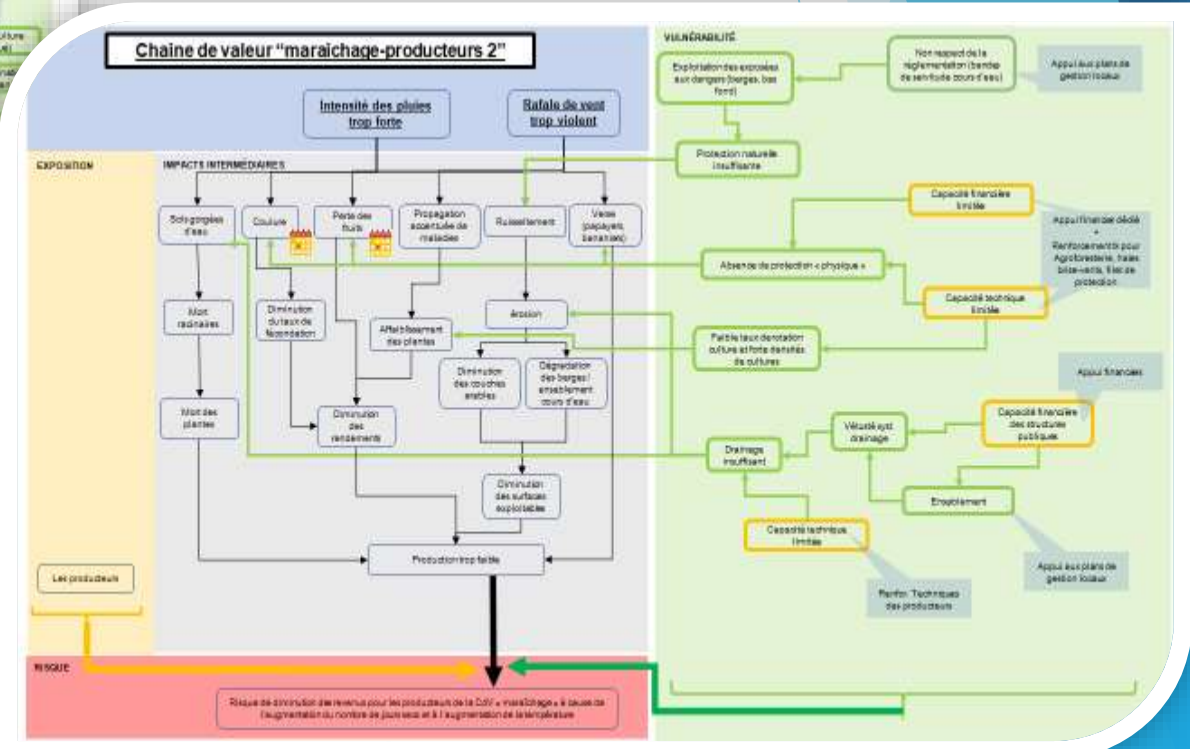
Chaine de valeur "maraîchage-producteurs 2"

Intensité des pluies trop forte

Rafale de vent trop violent

EXPOSITION

IMPACTS INTERMÉDIAIRES

Sols gorgés d'eau

Coulure

Perte des fruits

Propagation accentuée de maladies

Ruissellement

Verse (papayers, bananiers)

Mort racinaires

Diminution du taux de fécondation

Affaiblissement des plantes

Érosion

Diminution des couches arables

Dégradation des berges / ensablement cours d'eau

Mort des plantes

Diminution des rendements

Diminution des surfaces exploitables

Production trop faible

Les producteurs

VULNÉRABILITÉ

Exploitation des exposées aux dangers (berges, bas fond)

Non respect de la réglementation (bandes de servitude cours d'eau)

Appui aux plans de gestion locaux

Protection naturelle insuffisante

Capacité financière limitée

Appui financier dédié + Renforcements pour Agroforesterie, haies brise-vents, filet de protection

Absence de protection « physique »

Capacité technique limitée

Faible taux de rotation culture et forte densités de cultures

Appui financier

Capacité financière des structures publiques

Vétusté syst. drainage

Drainage insuffisant

Ensablement

Capacité technique limitée

Appui aux plans de gestion locaux

Renfor. Techniques des producteurs

RISQUE

Risque de diminution des revenus pour les producteurs de la CdV « maraîchage » à cause de l'augmentation du nombre de jours secs et à l'augmentation de la température